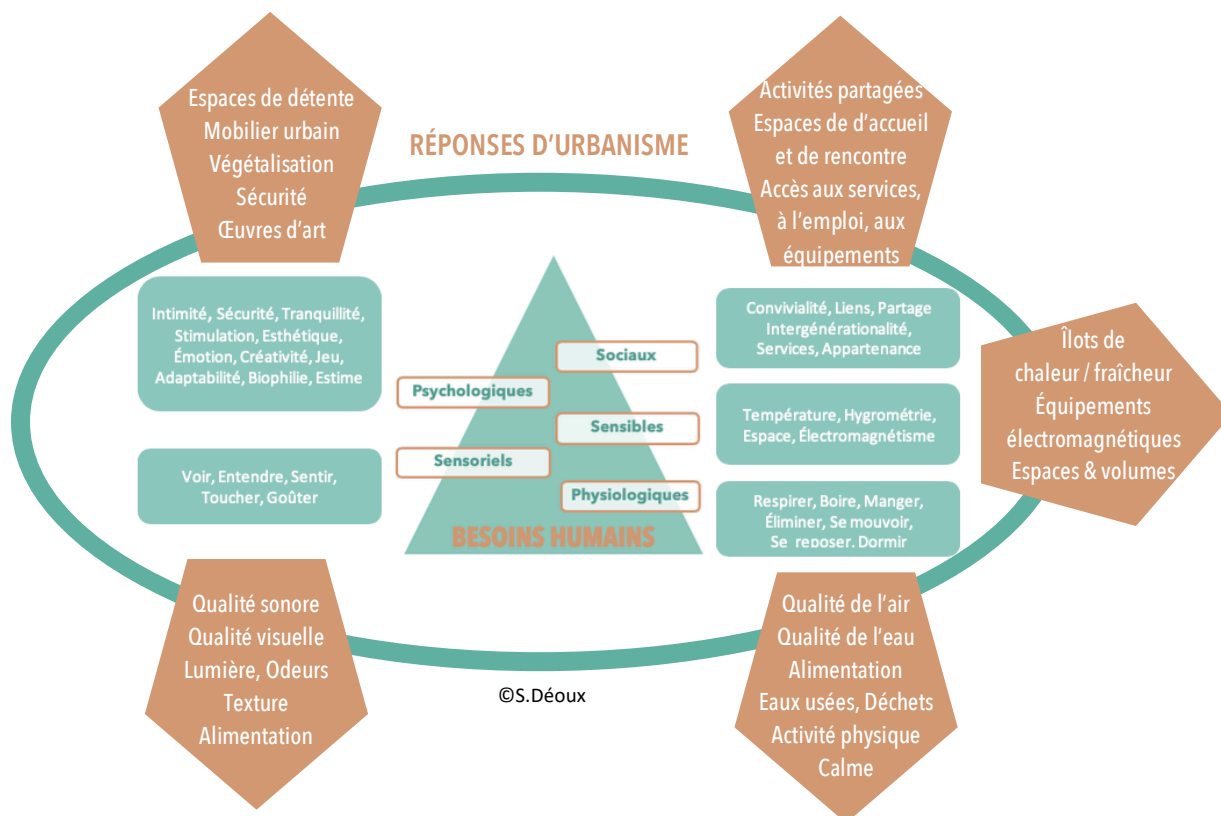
Espaces de détente
Mobilier urbain
Végétalisation
Sécurité
Œuvres d'art

RÉPONSES D'URBANISME

Activités partagées
Espaces de d'accueil
et de rencontre
Accès aux services,
à l'emploi, aux
équipements

Intimité, Sécurité, Tranquillité,
Stimulation, Esthétique,
Émotion, Créativité, Jeu,
Adaptabilité, Biophilie, Estime

Voir, Entendre, Sentir,
Toucher, Goûter

Sociaux
Psychologiques
Sensibles
Sensoriels
Physiologiques

BESOINS HUMAINS

Convivialité, Liens, Partage
Intergénérationalité,
Services, Appartenance

Température, Hygrométrie,
Espace, Électromagnétisme

Respirer, Boire, Manger,
Éliminer, Se mouvoir,
Se reposer, Dormir

Îlots de
chaleur / fraîcheur
Équipements
électromagnétiques
Espaces & volumes

Qualité sonore
Qualité visuelle
Lumière, Odeurs
Texture
Alimentation

©S.Déoux

Qualité de l'air
Qualité de l'eau
Alimentation
Eaux usées, Déchets
Activité physique
Calme